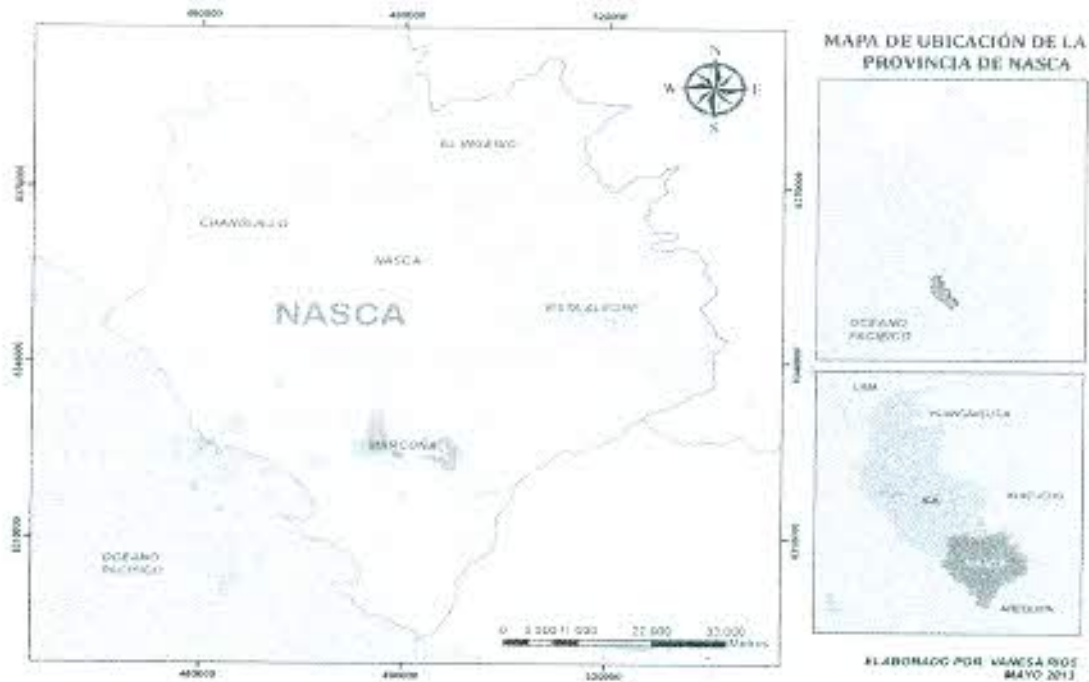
460000
490000
520000

MAPA DE UBICACIÓN DE LA PROVINCIA DE NASCA

N
W
E
S

EL INGENIO
CHANGUILLO
NASCA
NASCA
VISTA ALEGRE
MARCONA

OCEANO PACIFICO

OCEANO PACIFICO

LIMA
HUANCAVELICA
ICA
AYACUCHO
AREQUIPA

0 5.500 11.000 22.000 33.000 Metros

460000
490000
520000

ELABORADO POR: VANESA RIOS
MAYO 2013

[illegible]
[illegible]
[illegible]
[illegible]
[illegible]
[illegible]